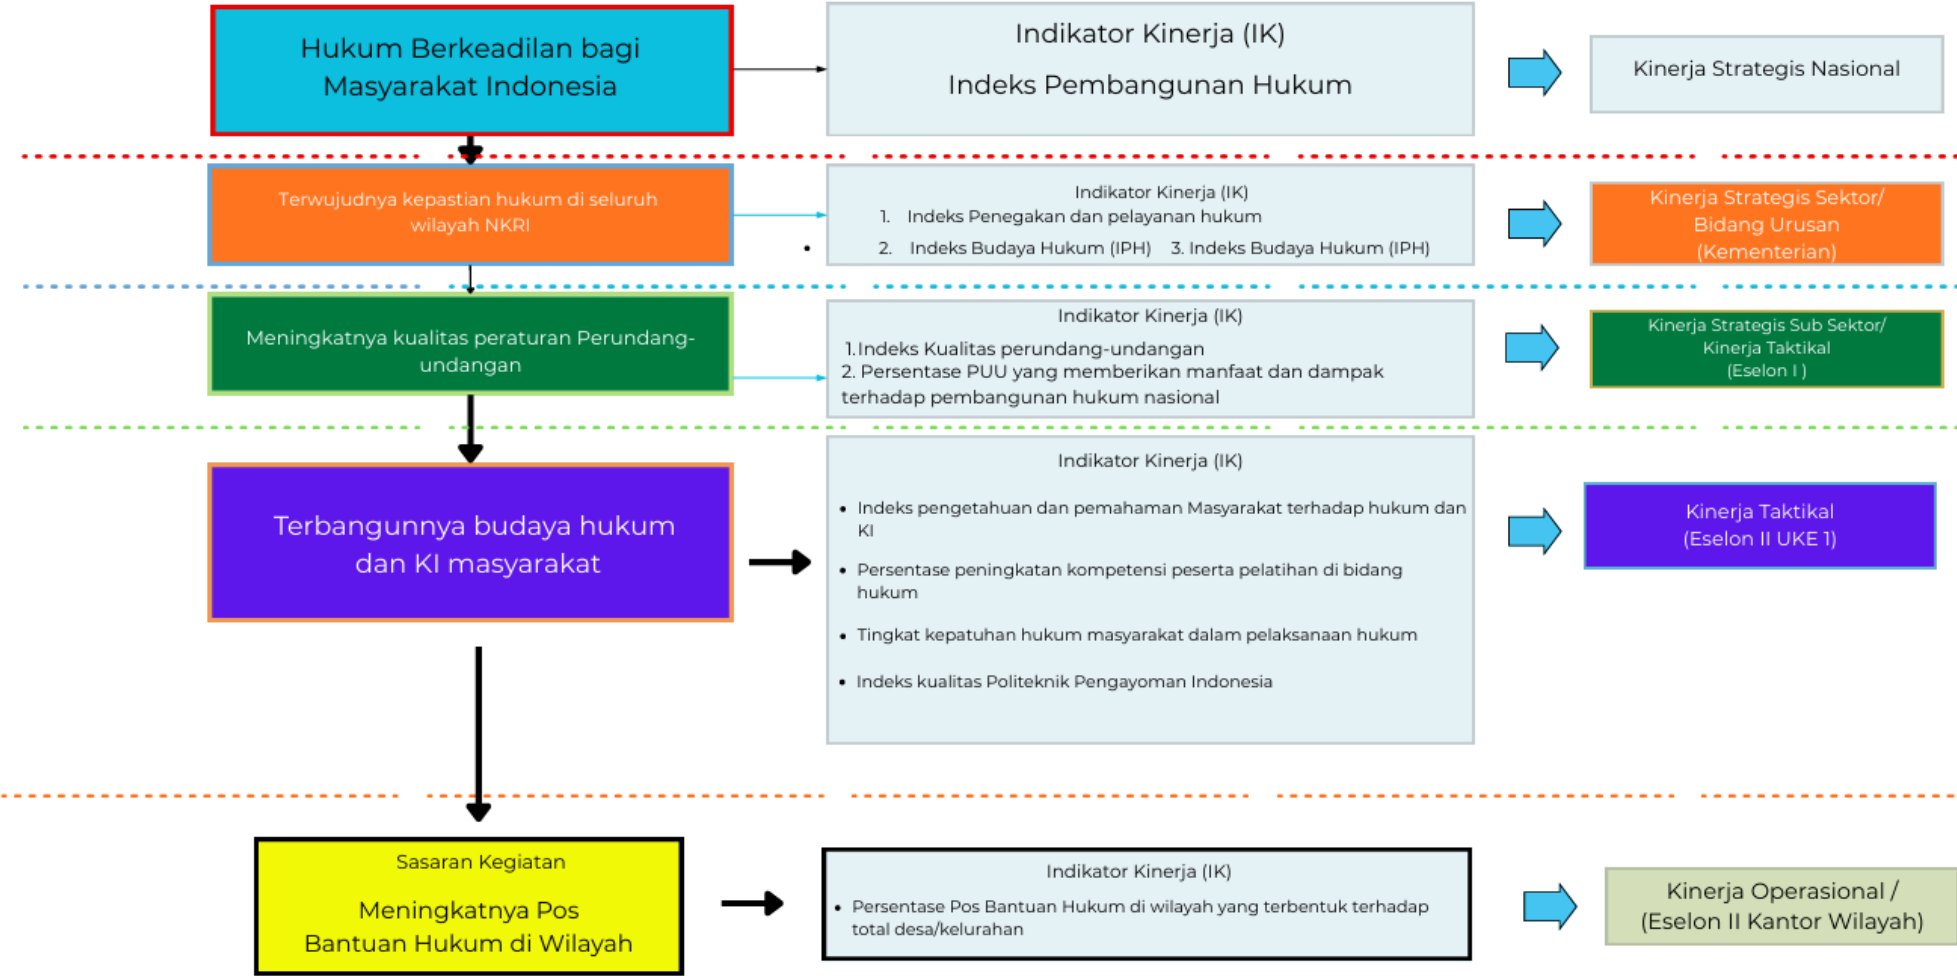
Hukum Berkeadilan bagi Masyarakat Indonesia

Indikator Kinerja (IK)

Indeks Pembangunan Hukum

Kinerja Strategis Nasional

Terwujudnya kepastian hukum di seluruh wilayah NKRI

Indikator Kinerja (IK)
1. Indeks Penegakan dan pelayanan hukum
2. Indeks Budaya Hukum (IPH) 3. Indeks Budaya Hukum (IPH)

Kinerja Strategis Sektor/ Bidang Urusan (Kementerian)

Meningkatnya kualitas peraturan Perundang-undangan

Indikator Kinerja (IK)
1. Indeks Kualitas perundang-undangan
2. Persentase PUU yang memberikan manfaat dan dampak terhadap pembangunan hukum nasional

Kinerja Strategis Sub Sektor/ Kinerja Taktikal (Eselon I )

Terbangunnya budaya hukum dan KI masyarakat

Indikator Kinerja (IK)

- Indeks pengetahuan dan pemahaman Masyarakat terhadap hukum dan KI
- Persentase peningkatan kompetensi peserta pelatihan di bidang hukum
- Tingkat kepatuhan hukum masyarakat dalam pelaksanaan hukum
- Indeks kualitas Politeknik Pengayoman Indonesia

Kinerja Taktikal (Eselon II UKE 1)

Sasaran Kegiatan

Meningkatnya Pos Bantuan Hukum di Wilayah

Indikator Kinerja (IK)
- Persentase Pos Bantuan Hukum di wilayah yang terbentuk terhadap total desa/kelurahan

Kinerja Operasional / (Eselon II Kantor Wilayah)